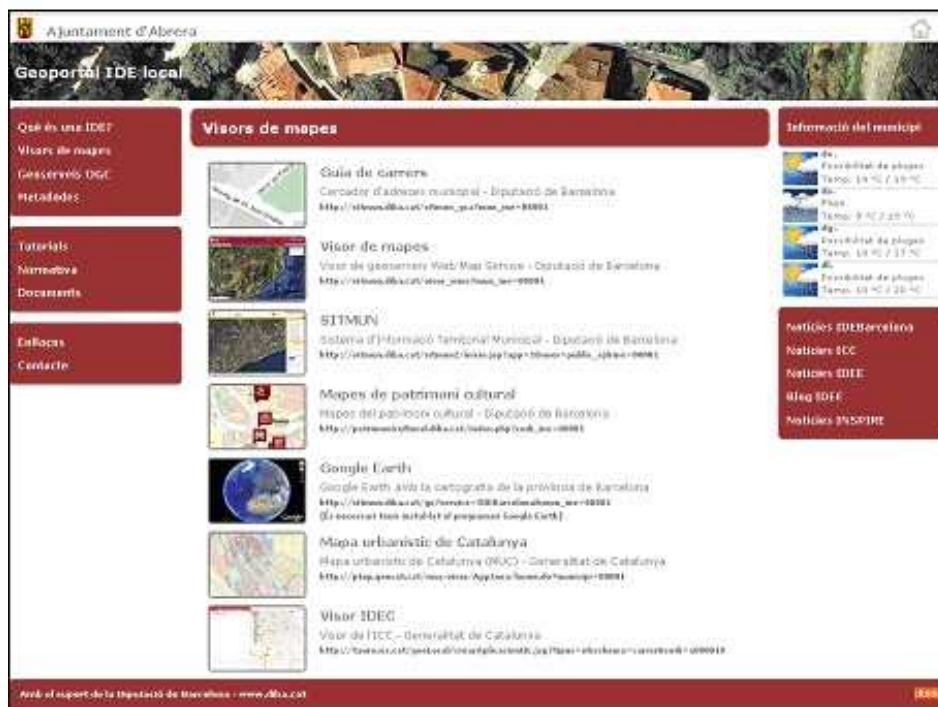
Ajuntament d'Abrera

Geoportal IDE local

Què és una IDE?
Visors de mapes
Geoserveis OGC
Metadades

Tutorials
Normativa
Documents

Enllaços
Contacte

Visors de mapes

Guia de carrers
Cercador d'adreces municipal - Diputació de Barcelona
http://sitmun.diba.cat/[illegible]

Visor de mapes
Visor de geoserveis Web Map Service - Diputació de Barcelona
http://sitmun.diba.cat/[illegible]

SITMUN
Sistema d'Informació Territorial Municipal - Diputació de Barcelona
http://sitmun.diba.cat/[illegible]

Mapes de patrimoni cultural
Mapes del patrimoni cultural - Diputació de Barcelona
http://patrimonicultural.diba.cat/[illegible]

Google Earth
Google Earth amb la cartografia de la província de Barcelona
http://sitmun.diba.cat/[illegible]
(Es necessari tenir instal·lat el programa Google Earth)

Mapa urbanístic de Catalunya
Mapa urbanístic de Catalunya (MUC) - Generalitat de Catalunya
http://ptop.gencat.cat/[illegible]

Visor IDEC
Visor de l'ICC - Generalitat de Catalunya
http://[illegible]

Informació del municipi
dc.
Possibilitat de pluges
Temp: 14 ºC / 19 ºC
dj.
Pluja
Temp: 9 ºC / 15 ºC
dv.
Possibilitat de pluges
Temp: 14 ºC / 17 ºC
ds.
Possibilitat de pluges
Temp: 10 ºC / 20 ºC

Notícies IDEBarcelona
Notícies ICC
Notícies IDEE
Bloc IDEE
Notícies INSPIRE

Amb el suport de la Diputació de Barcelona - www.diba.cat